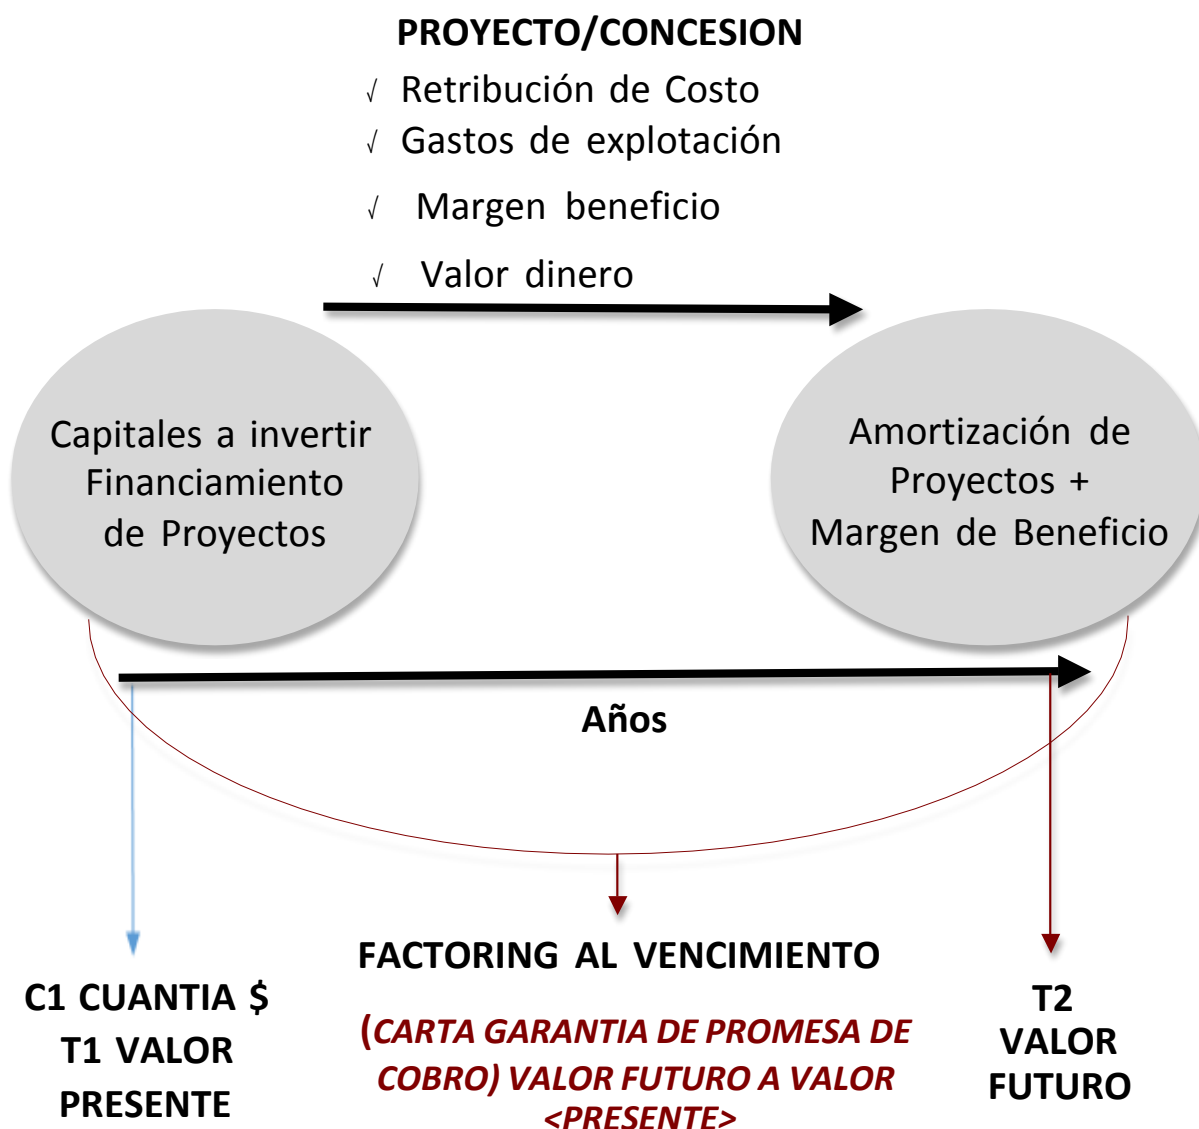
PROYECTO/CONCESION

√ Retribución de Costo
√ Gastos de explotación
√ Margen beneficio
√ Valor dinero

Capitales a invertir Financiamiento de Proyectos

Amortización de Proyectos + Margen de Beneficio

Años

C1 CUANTIA $
T1 VALOR PRESENTE

FACTORING AL VENCIMIENTO

(CARTA GARANTIA DE PROMESA DE COBRO) VALOR FUTURO A VALOR <PRESENTE>

T2
VALOR FUTURO